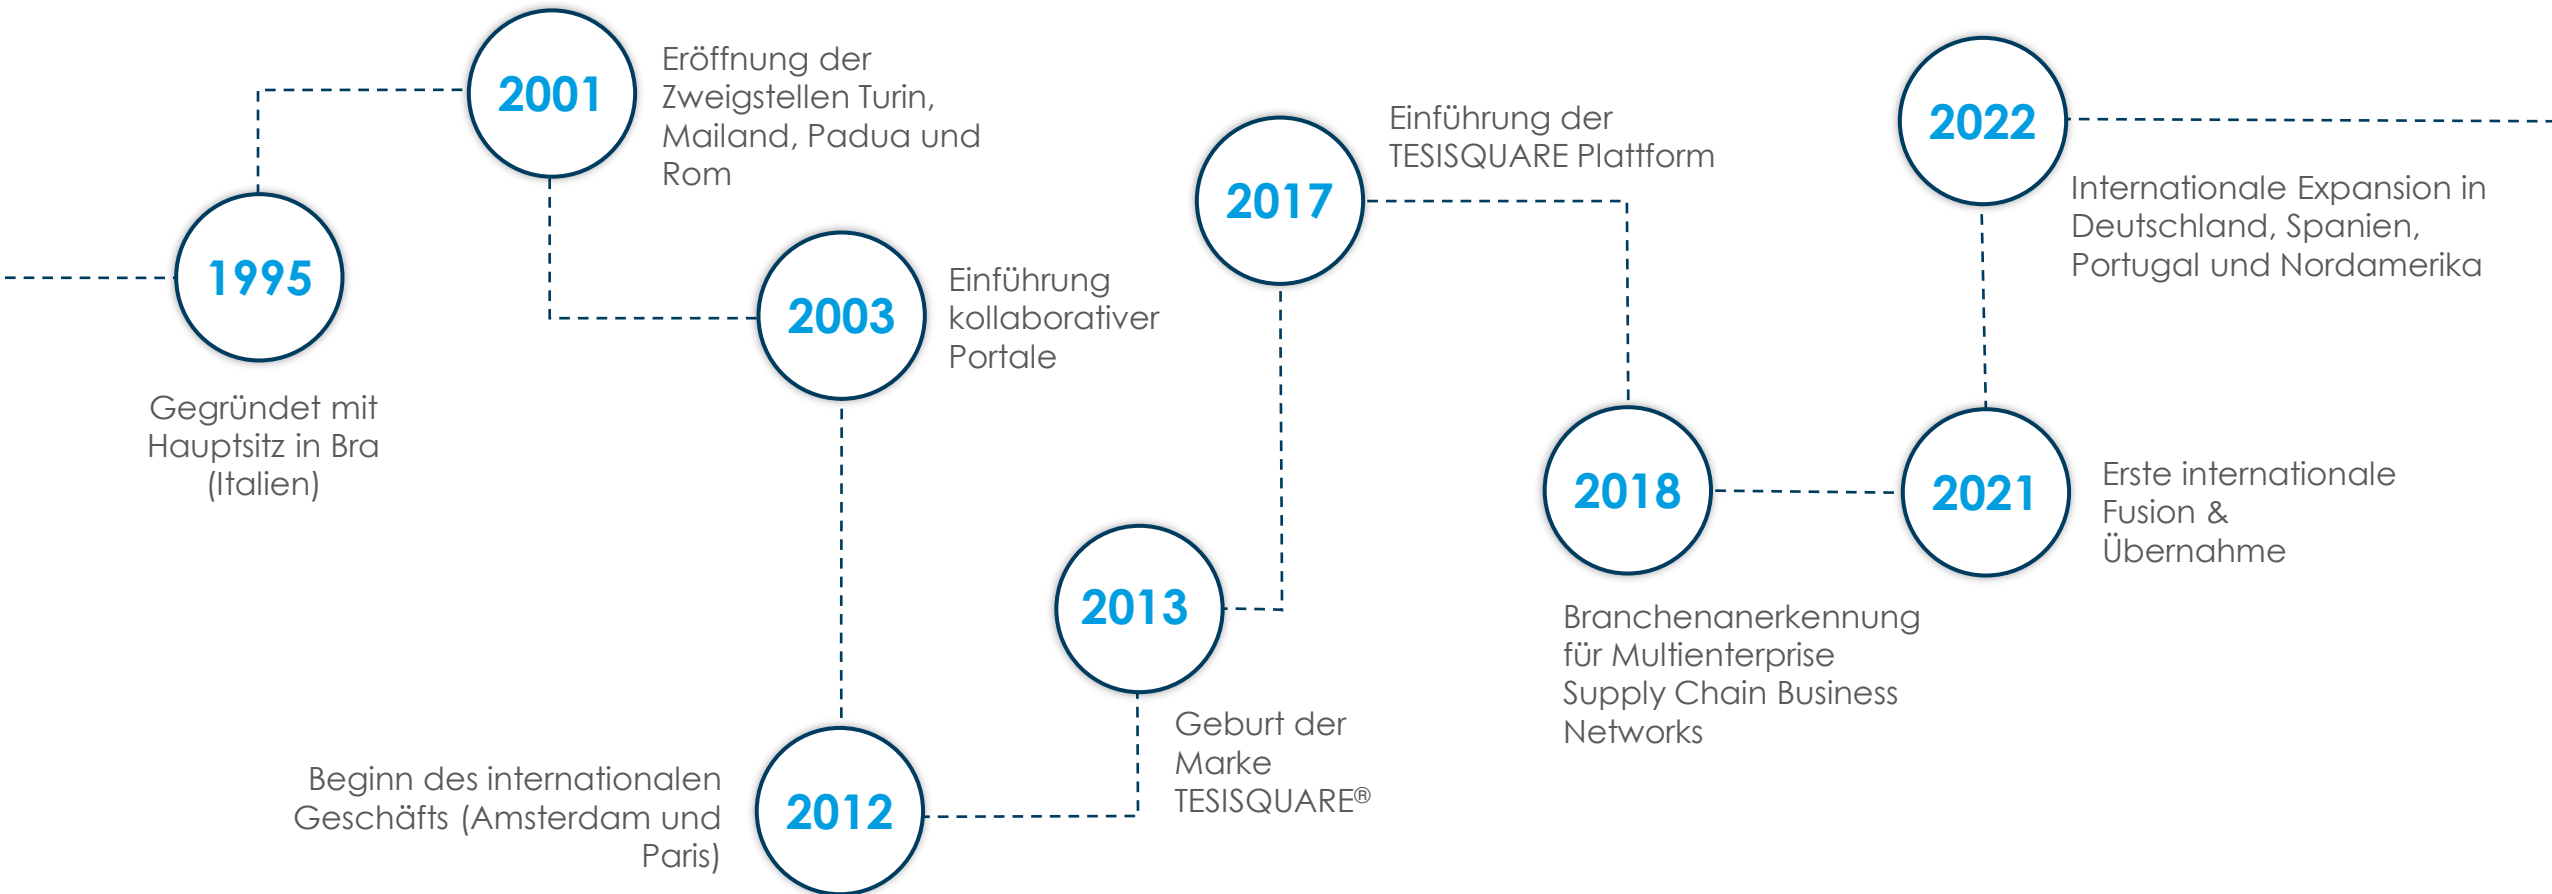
1995

Gegründet mit Hauptsitz in Bra (Italien)

2001

Eröffnung der Zweigstellen Turin, Mailand, Padua und Rom

2003

Einführung kollaborativer Portale

2012

Beginn des internationalen Geschäfts (Amsterdam und Paris)

2013

Geburt der Marke TESISQUARE®

2017

Einführung der TESISQUARE Plattform

2018

Branchenanerkennung für Multienterprise Supply Chain Business Networks

2021

Erste internationale Fusion & Übernahme

2022

Internationale Expansion in Deutschland, Spanien, Portugal und Nordamerika